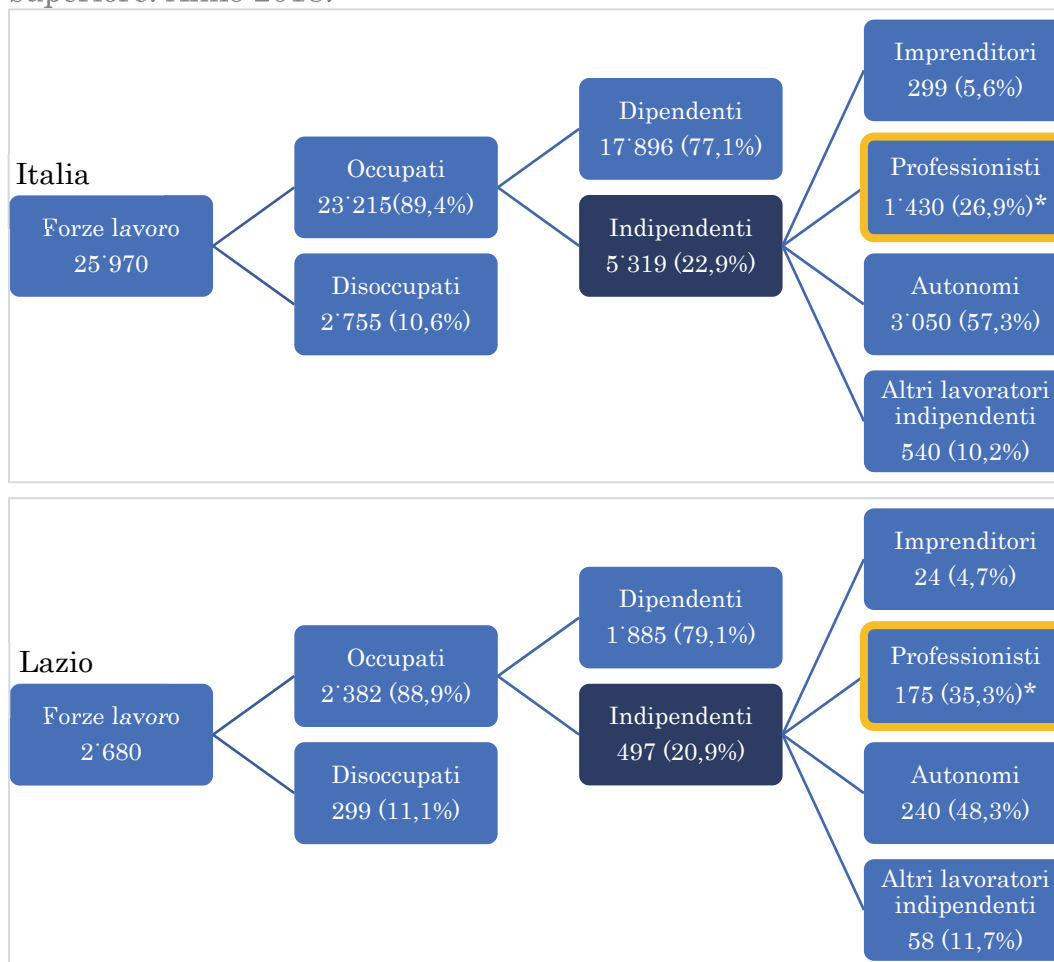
superiore. Anno 2018.

Italia

Forze lavoro 25˙970

Occupati 23˙215(89,4%)

Disoccupati 2˙755 (10,6%)

Dipendenti 17˙896 (77,1%)

Indipendenti 5˙319 (22,9%)

Imprenditori 299 (5,6%)

Professionisti 1˙430 (26,9%)*

Autonomi 3˙050 (57,3%)

Altri lavoratori indipendenti 540 (10,2%)

Lazio

Forze lavoro 2˙680

Occupati 2˙382 (88,9%)

Disoccupati 299 (11,1%)

Dipendenti 1˙885 (79,1%)

Indipendenti 497 (20,9%)

Imprenditori 24 (4,7%)

Professionisti 175 (35,3%)*

Autonomi 240 (48,3%)

Altri lavoratori indipendenti 58 (11,7%)